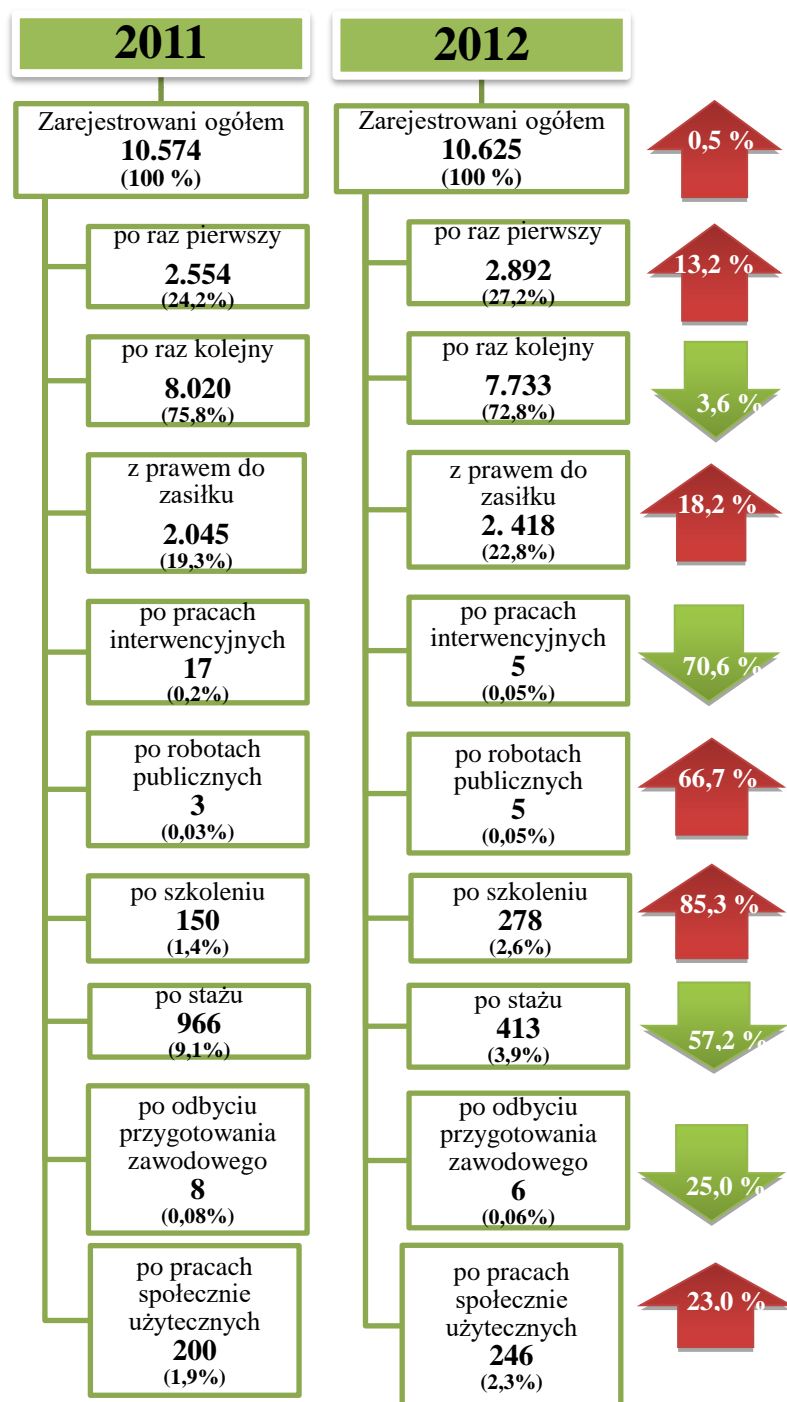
2011

2012

Zarejestrowani ogółem
10.574
(100 %)

po raz pierwszy
2.554
(24,2%)

po raz kolejny
8.020
(75,8%)

z prawem do zasiłku
2.045
(19,3%)

po pracach interwencyjnych
17
(0,2%)

po robotach publicznych
3
(0,03%)

po szkoleniu
150
(1,4%)

po stażu
966
(9,1%)

po odbyciu przygotowania zawodowego
8
(0,08%)

po pracach społecznie użytecznych
200
(1,9%)

Zarejestrowani ogółem
10.625
(100 %)

0,5 %

po raz pierwszy
2.892
(27,2%)

13,2 %

po raz kolejny
7.733
(72,8%)

3,6 %

z prawem do zasiłku
2. 418
(22,8%)

18,2 %

po pracach interwencyjnych
5
(0,05%)

70,6 %

po robotach publicznych
5
(0,05%)

66,7 %

po szkoleniu
278
(2,6%)

85,3 %

po stażu
413
(3,9%)

57,2 %

po odbyciu przygotowania zawodowego
6
(0,06%)

25,0 %

po pracach społecznie użytecznych
246
(2,3%)

23,0 %